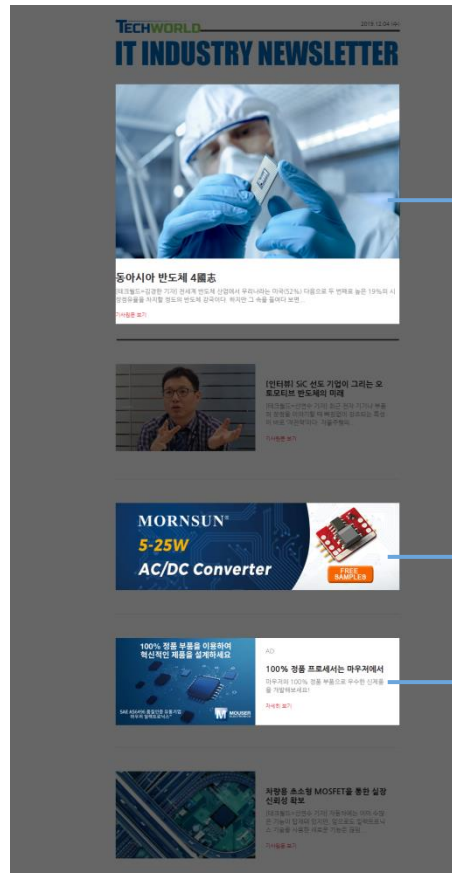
TECHWORLD

2019.12.04 (수)

IT INDUSTRY NEWSLETTER

동아시아 반도체 4國志

[테크월드=김경한 기자] 전세계 반도체 산업에서 우리나라는 미국(52%) 다음으로 두 번째로 높은 19%의 시장점유율을 차지할 정도의 반도체 강국이다. 하지만 그 속을 들여다 보면...

기사원문 보기

[인터뷰] SiC 선도 기업이 그리는 오토모티브 반도체의 미래

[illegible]

기사원문 보기

MORNSUN®

5-25W

AC/DC Converter

FREE SAMPLES

100% 정품 부품을 이용하여 혁신적인 제품을 설계하세요

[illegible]

MOUSER

AD

100% 정품 프로세서는 마우저에서

마우저의 100% 정품 부품으로 우수한 신제품을 개발해보세요!

자세히 보기

저항용 초소형 MOSFET을 통한 실장 신뢰성 확보

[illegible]

기사원문 보기